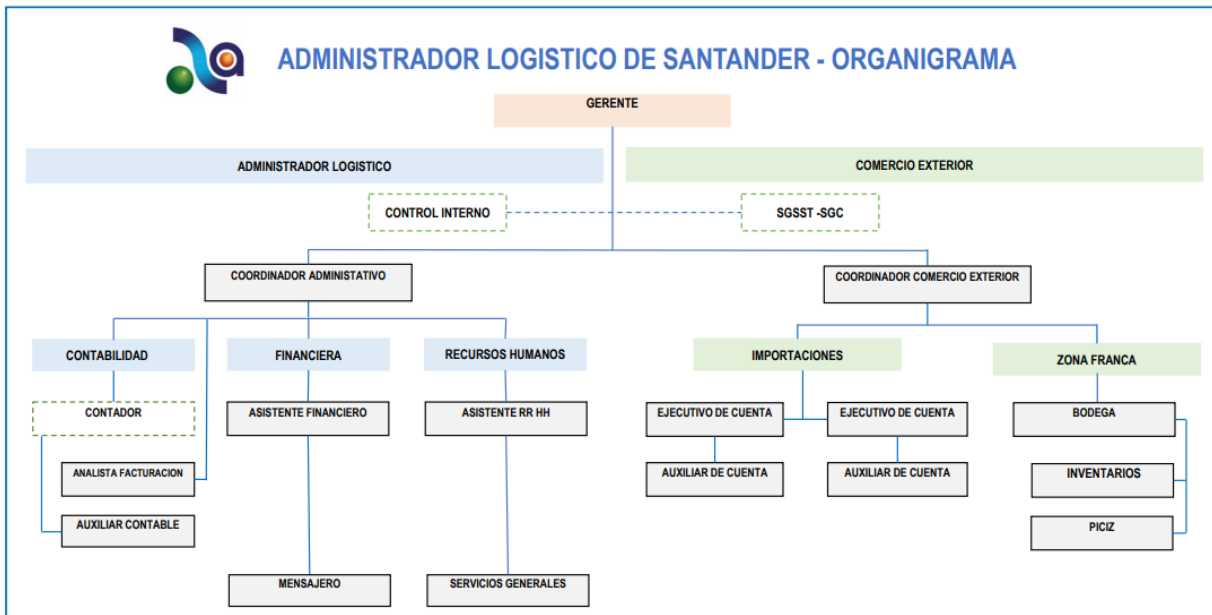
ADMINISTRADOR LOGISTICO DE SANTANDER - ORGANIGRAMA

GERENTE

ADMINISTRADOR LOGISTICO

COMERCIO EXTERIOR

CONTROL INTERNO

SGSST -SGC

COORDINADOR ADMINISTATIVO

COORDINADOR COMERCIO EXTERIOR

CONTABILIDAD

FINANCIERA

RECURSOS HUMANOS

IMPORTACIONES

ZONA FRANCA

CONTADOR

ASISTENTE FINANCIERO

ASISTENTE RR HH

EJECUTIVO DE CUENTA

EJECUTIVO DE CUENTA

BODEGA

ANALISTA FACTURACION

AUXILIAR DE CUENTA

AUXILIAR DE CUENTA

INVENTARIOS

AUXILIAR CONTABLE

PICIZ

MENSAJERO

SERVICIOS GENERALES